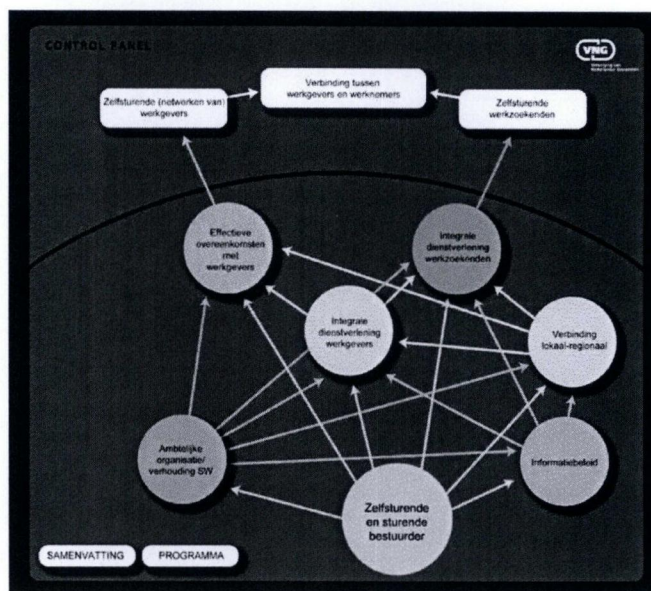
CONTROL PANEL

VNG

Vereniging van Nederlandse Gemeenten

Verbinding tussen werkgevers en werknemers

Zelfsturende (netwerken van) werkgevers

Zelfsturende werkzoekenden

Effectieve overeenkomsten met werkgevers

Integrale dienstverlening werkzoekenden

Integrale dienstverlening werkgevers

Verbinding lokaal-regionaal

Ambtelijke organisatie/ verhouding SW

Informatiebeleid

Zelfsturende en sturende bestuurder

SAMENVATTING

PROGRAMMA